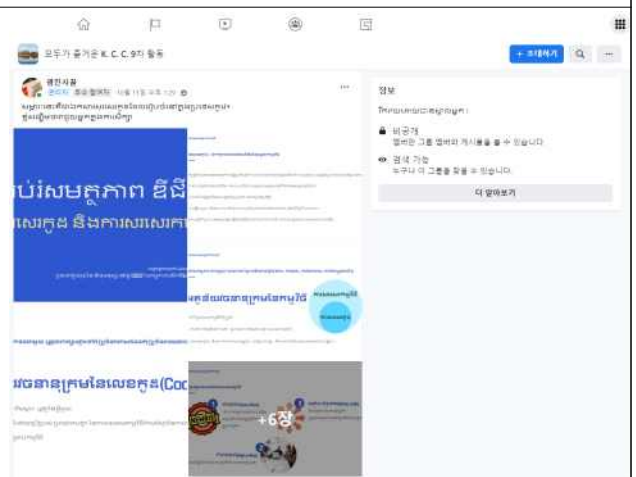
모두가 즐거운 K.C.C.9기 활동

+ 초대하기

관리자 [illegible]

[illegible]

ប់សមត្ថភាព ឌីជី
សេរកូដ និងការសរសេរក

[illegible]

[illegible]

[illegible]

រចនាក្រមនៃលេខកូដ(Coc

+6장

정보

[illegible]

비공개
멤버만 그룹 멤버와 게시물을 볼 수 있습니다.

검색 가능
누구나 이 그룹을 찾을 수 있습니다.

더 알아보기